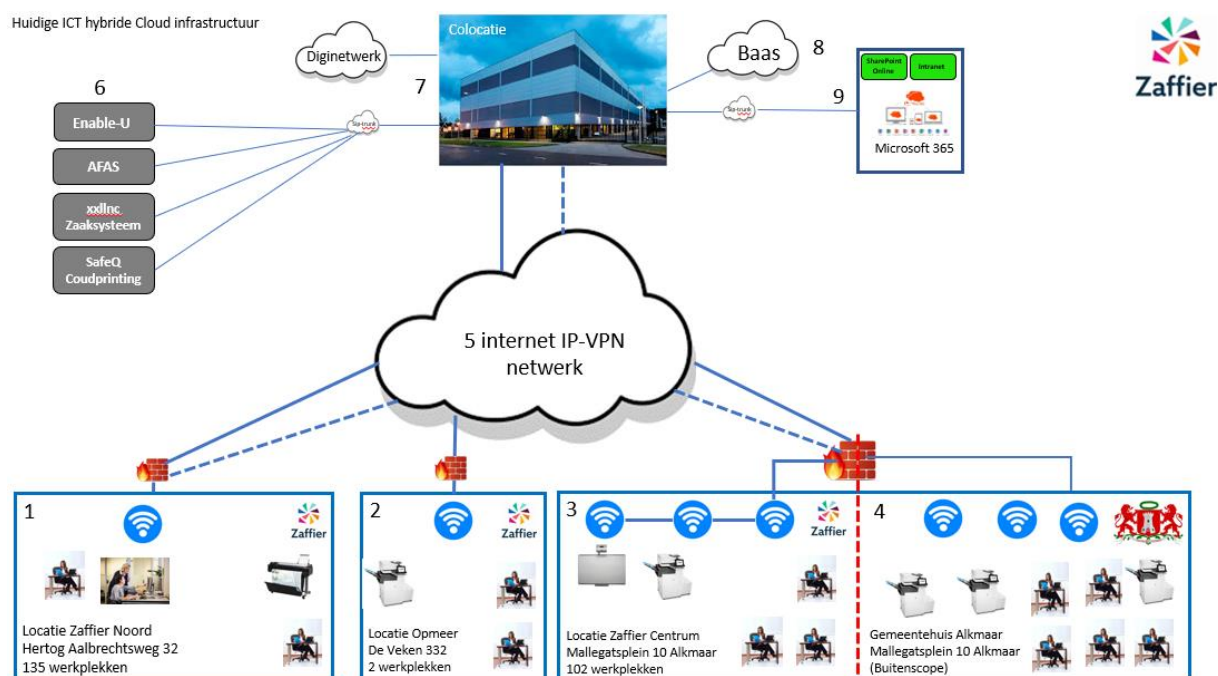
Huidige ICT hybride Cloud infrastructuur

Zaffier

Diginetwerk

Colocatie

7

Baas

8

SharePoint Online

Intranet

9

Microsoft 365

6

Enable-U

AFAS

xxllnc Zaaksysteem

SafeQ Coudprinting

5 internet IP-VPN netwerk

1

Zaffier

Locatie Zaffier Noord
Hertog Aalbrechtsweg 32
135 werkplekken

2

Zaffier

Locatie Opmeer
De Veken 332
2 werkplekken

3

Zaffier

Locatie Zaffier Centrum
Mallegatsplein 10 Alkmaar
102 werkplekken

4

Gemeentehuis Alkmaar
Mallegatsplein 10 Alkmaar
(Buitenscope)